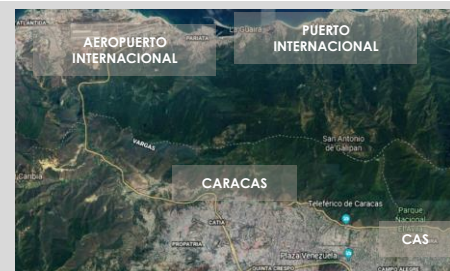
ATLANTIDA

AEROPUERTO INTERNACIONAL

PARATA

Guaira

PUERTO INTERNACIONAL

VARGAS

San Antonio de Galipan

Cambia

CARACAS

Teleférico de Caracas

Parque Nacional

CATIA

PROPATRIA

Plaza Venezuela

CAS

QUINTA CRESPO

CAMPO ALEGRE